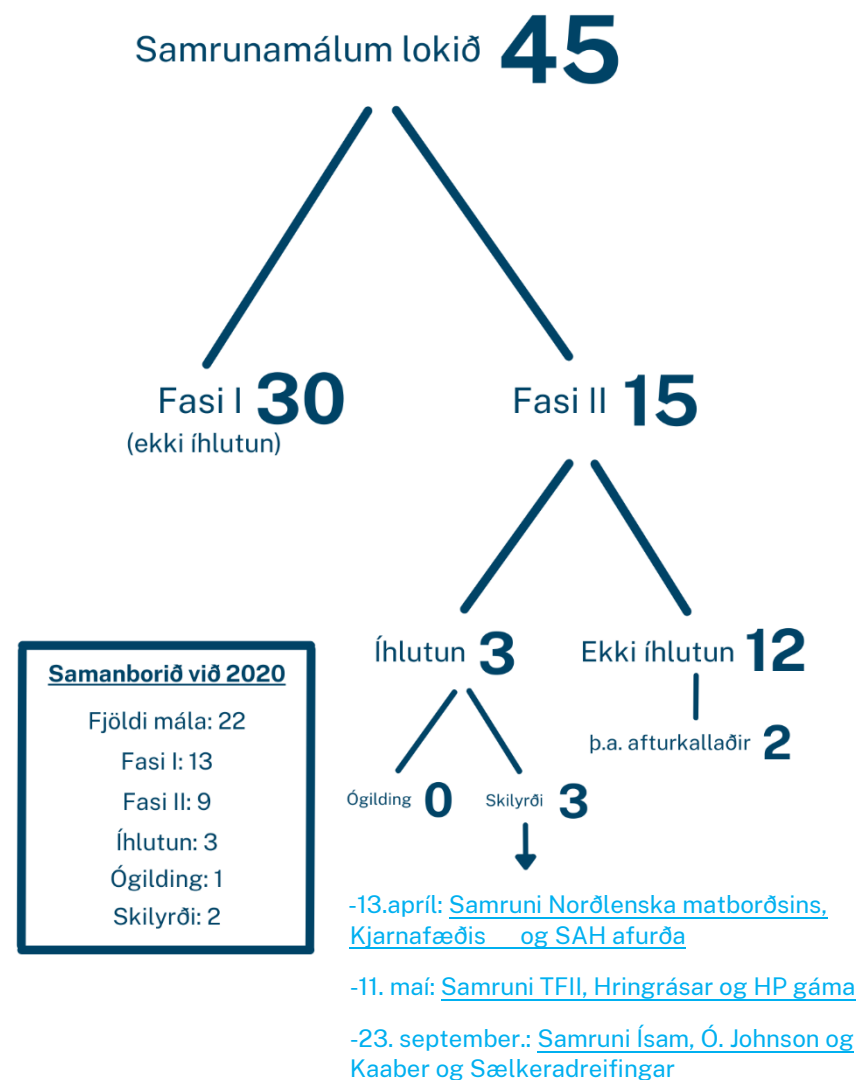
Samrunamálum lokið 45

Fasi I 30
(ekki íhlutun)

Fasi II 15

Íhlutun 3

Ekki íhlutun 12

þ.a. afturkallaðir 2

Ógilding 0

Skilyrði 3

Samanborið við 2020
Fjöldi mála: 22
Fasi I: 13
Fasi II: 9
Íhlutun: 3
Ógilding: 1
Skilyrði: 2

-13.apríl: Samruni Norðlenska matborðsins, Kjarnafæðis og SAH afurða

-11. maí: Samruni TFII, Hringrásar og HP gáma

-23. september.: Samruni Ísam, Ó. Johnson og Kaaber og Sælkeradreifingar